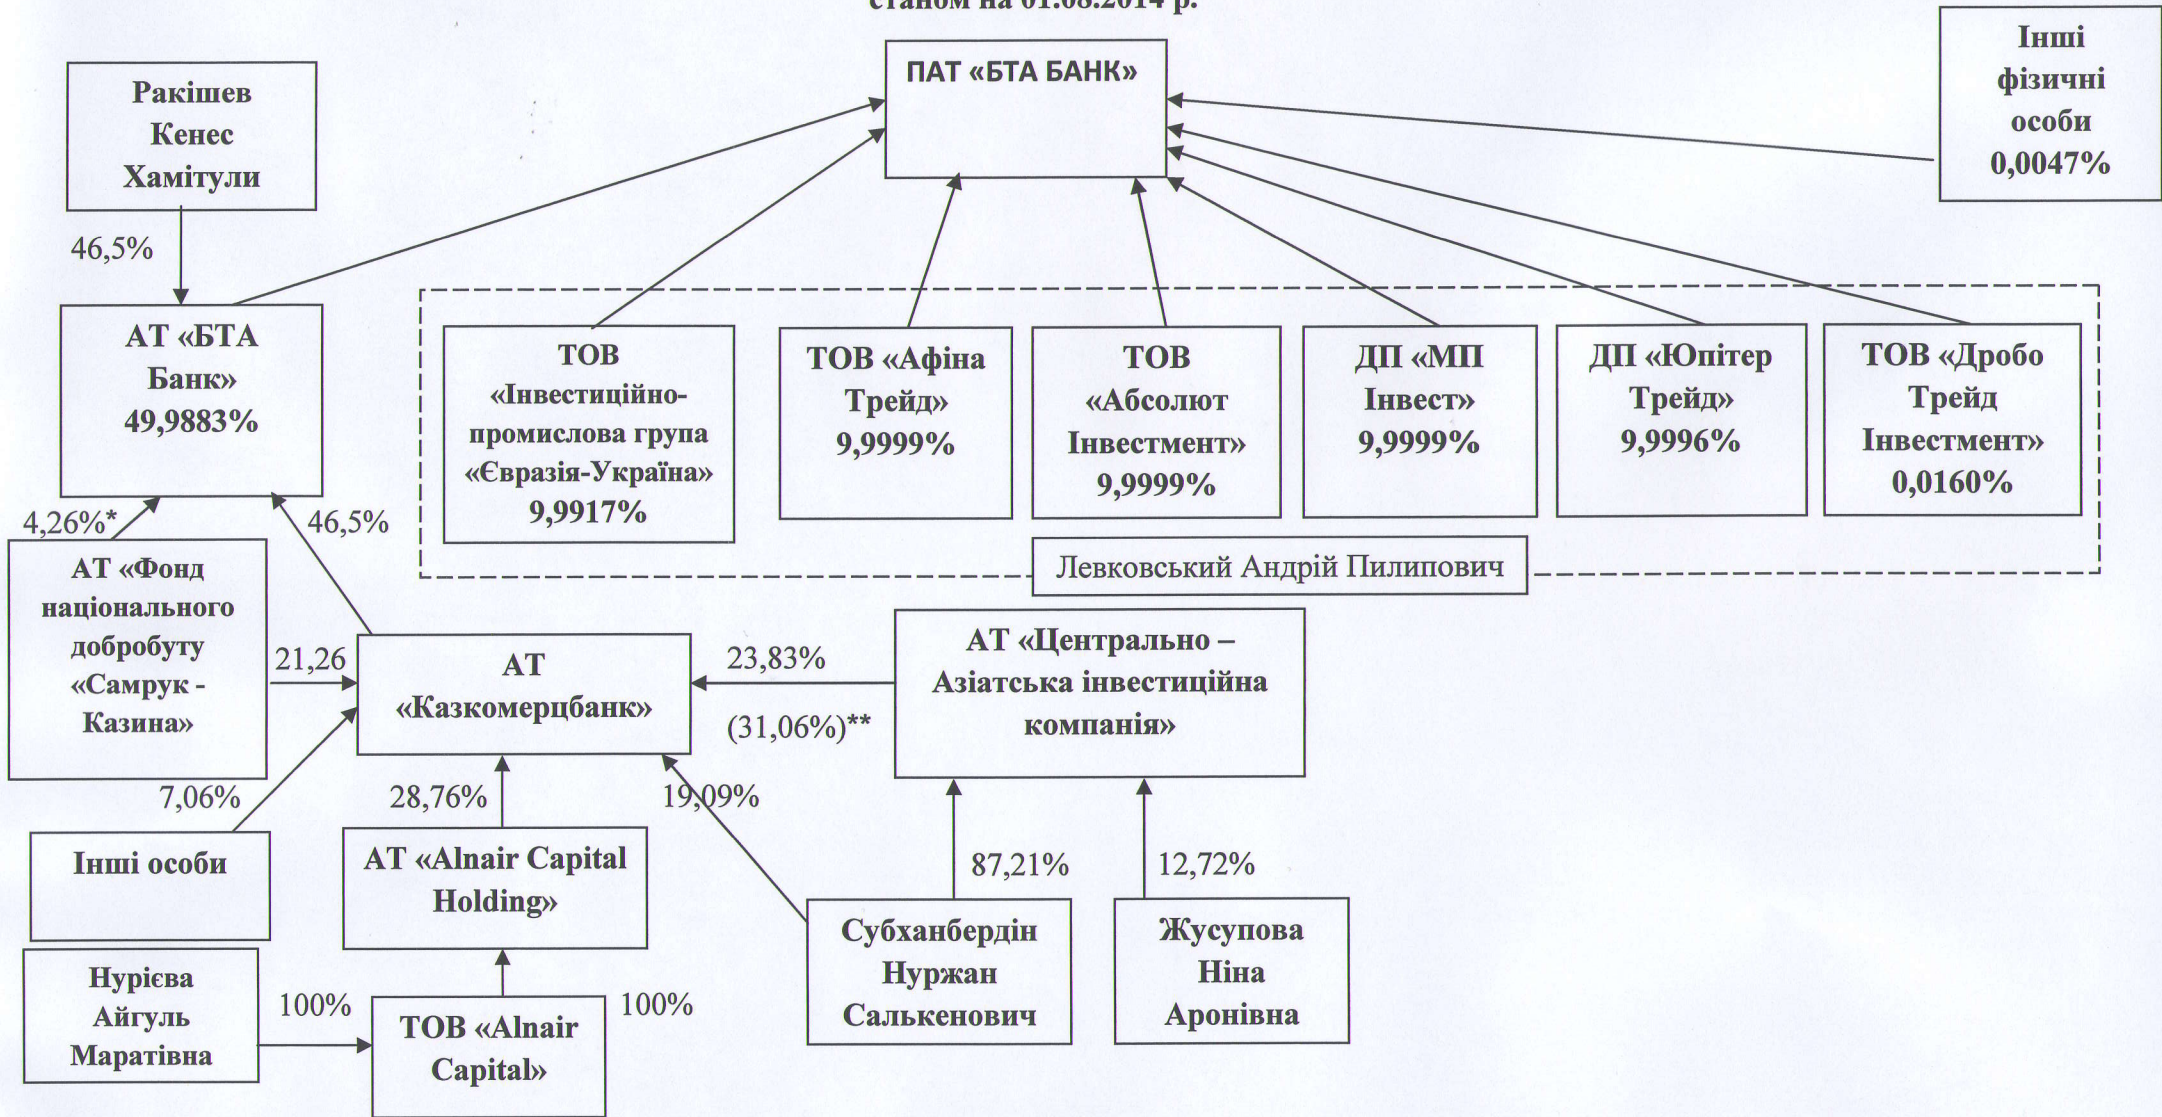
станом на 01.08.2014 р.

ПАТ «БТА БАНК»

Інші фізичні особи 0,0047%

Ракішев Кенес Хамітули

46,5%

АТ «БТА Банк» 49,9883%

ТОВ «Інвестиційно-промислова група «Євразія-Україна» 9,9917%

ТОВ «Афіна Трейд» 9,9999%

ТОВ «Абсолют Інвестмент» 9,9999%

ДП «МП Інвест» 9,9999%

ДП «Юпітер Трейд» 9,9996%

ТОВ «Дробо Трейд Інвестмент» 0,0160%

Левковський Андрій Пилипович

4,26%*

46,5%

АТ «Фонд національного добробуту «Самрук - Казина»

21,26

АТ «Казкомерцбанк»

23,83%

(31,06%)**

АТ «Центрально – Азіатська інвестиційна компанія»

7,06%

28,76%

19,09%

Інші особи

АТ «Alnair Capital Holding»

87,21%

12,72%

Субханбердін Нуржан Салькенович

Жусупова Ніна Аронівна

Нурієва Айгуль Маратівна

100%

ТОВ «Alnair Capital»

100%